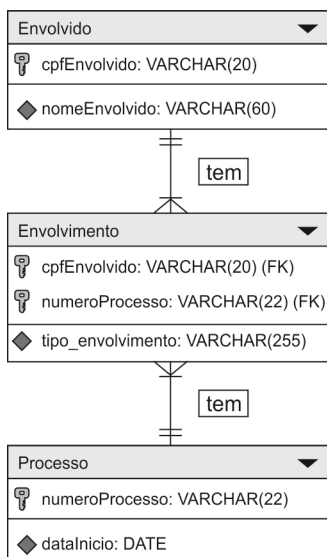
Envolvido

cpfEnvolvido: VARCHAR(20)

nomeEnvolvido: VARCHAR(60)

tem

Envolvimento

cpfEnvolvido: VARCHAR(20) (FK)

numeroProcesso: VARCHAR(22) (FK)

tipo_envolvimento: VARCHAR(255)

tem

Processo

numeroProcesso: VARCHAR(22)

dataInicio: DATE